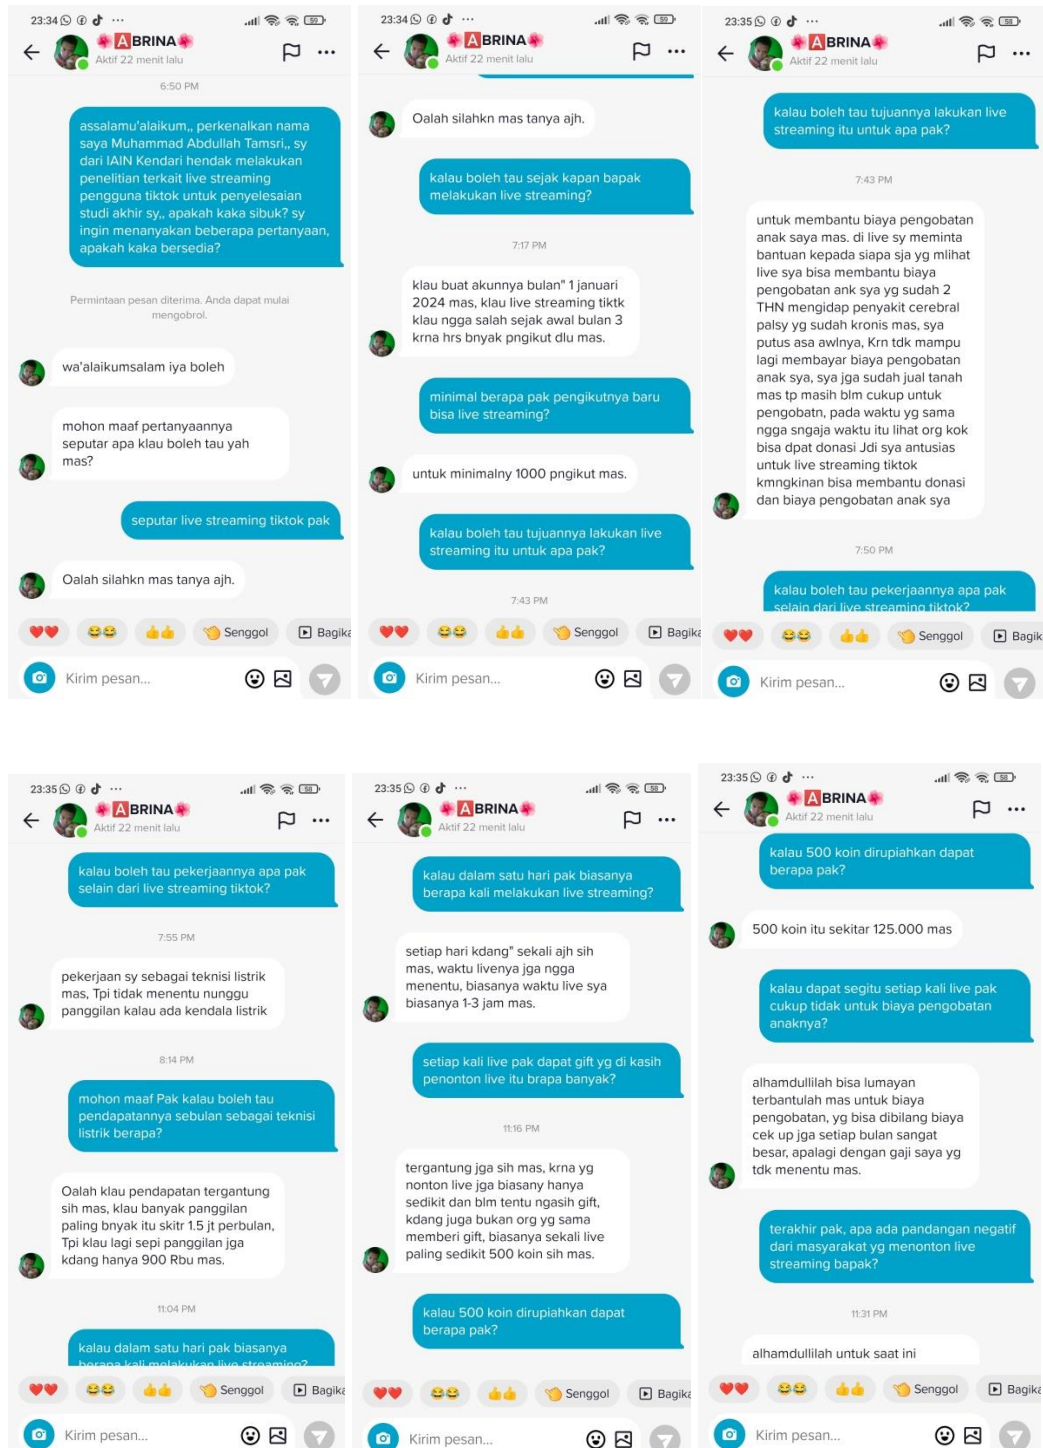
23:34

ABRINA
Aktif 22 menit lalu

6:50 PM

assalamu'alaikum,, perkenalkan nama saya Muhammad Abdullah Tamsri,, sy dari IAIN Kendari hendak melakukan penelitian terkait live streaming pengguna tiktok untuk penyelesaian studi akhir sy,, apakah kaka sibuk? sy ingin menanyakan beberapa pertanyaan, apakah kaka bersedia?

Permintaan pesan diterima. Anda dapat mulai mengobrol.

wa'alaikumsalam iya boleh

mohon maaf pertanyaannya seputar apa klau boleh tau yah mas?

seputar live streaming tiktok pak

Oalah silahkn mas tanya ajh.

Senggol Bagika

Kirim pesan...

23:34

ABRINA
Aktif 22 menit lalu

Oalah silahkn mas tanya ajh.

kalau boleh tau sejak kapan bapak melakukan live streaming?

7:17 PM

klau buat akunnya bulan" 1 januari 2024 mas, klau live streaming tiktk klau ngga salah sejak awal bulan 3 krna hrs bnyak pngikut dlu mas.

minimal berapa pak pengikutnya baru bisa live streaming?

untuk minimalny 1000 pngikut mas.

kalau boleh tau tujuannya lakukan live streaming itu untuk apa pak?

7:43 PM

Senggol Bagika

Kirim pesan...

23:35

ABRINA
Aktif 22 menit lalu

kalau boleh tau tujuannya lakukan live streaming itu untuk apa pak?

7:43 PM

untuk membantu biaya pengobatan anak saya mas. di live sy meminta bantuan kepada siapa sja yg mlihat live sya bisa membantu biaya pengobatan ank sya yg sudah 2 THN mengidap penyakit cerebral palsy yg sudah kronis mas, sya putus asa awlnya, Krn tdk mampu lagi membayar biaya pengobatan anak sya, sya jga sudah jual tanah mas tp masih blm cukup untuk pengobatn, pada waktu yg sama ngga sngaja waktu itu lihat org kok bisa dpat donasi Jdi sya antusias untuk live streaming tiktok kmngkinan bisa membantu donasi dan biaya pengobatan anak sya

7:50 PM

kalau boleh tau pekerjaannya apa pak selain dari live streaming tiktok?

Senggol Bagik

Kirim pesan...

23:35

ABRINA
Aktif 22 menit lalu

kalau boleh tau pekerjaannya apa pak selain dari live streaming tiktok?

7:55 PM

pekerjaan sy sebagai teknisi listrik mas, Tpi tidak menentu nunggu panggilan kalau ada kendala listrik

8:14 PM

mohon maaf Pak kalau boleh tau pendapatannya sebulan sebagai teknisi listrik berapa?

Oalah klau pendapatan tergantung sih mas, klau banyak panggilan paling bnyak itu skitr 1.5 jt perbulan, Tpi klau lagi sepi panggilan jga kdang hanya 900 Rbu mas.

11:04 PM

kalau dalam satu hari pak biasanya berapa kali melakukan live streaming?

Senggol Bagika

Kirim pesan...

23:35

ABRINA
Aktif 22 menit lalu

kalau dalam satu hari pak biasanya berapa kali melakukan live streaming?

setiap hari kdang" sekali ajh sih mas, waktu livenya jga ngga menentu, biasanya waktu live sya biasanya 1-3 jam mas.

setiap kali live pak dapat gift yg di kasih penonton live itu brapa banyak?

11:16 PM

tergantung jga sih mas, krna yg nonton live jga biasany hanya sedikit dan blm tentu ngasih gift, kdang juga bukan org yg sama memberi gift, biasanya sekali live paling sedikit 500 koin sih mas.

kalau 500 koin dirupiahkan dapat berapa pak?

Senggol Bagika

Kirim pesan...

23:35

ABRINA
Aktif 22 menit lalu

kalau 500 koin dirupiahkan dapat berapa pak?

500 koin itu sekitar 125.000 mas

kalau dapat segitu setiap kali live pak cukup tidak untuk biaya pengobatan anaknya?

alhamdullilah bisa lumayan terbantulah mas untuk biaya pengobatan, yg bisa dibilang biaya cek up jga setiap bulan sangat besar, apalagi dengan gaji saya yg tdk menentu mas.

terakhir pak, apa ada pandangan negatif dari masyarakat yg menonton live streaming bapak?

11:31 PM

alhamdullilah untuk saat ini

Senggol Bagika

Kirim pesan...